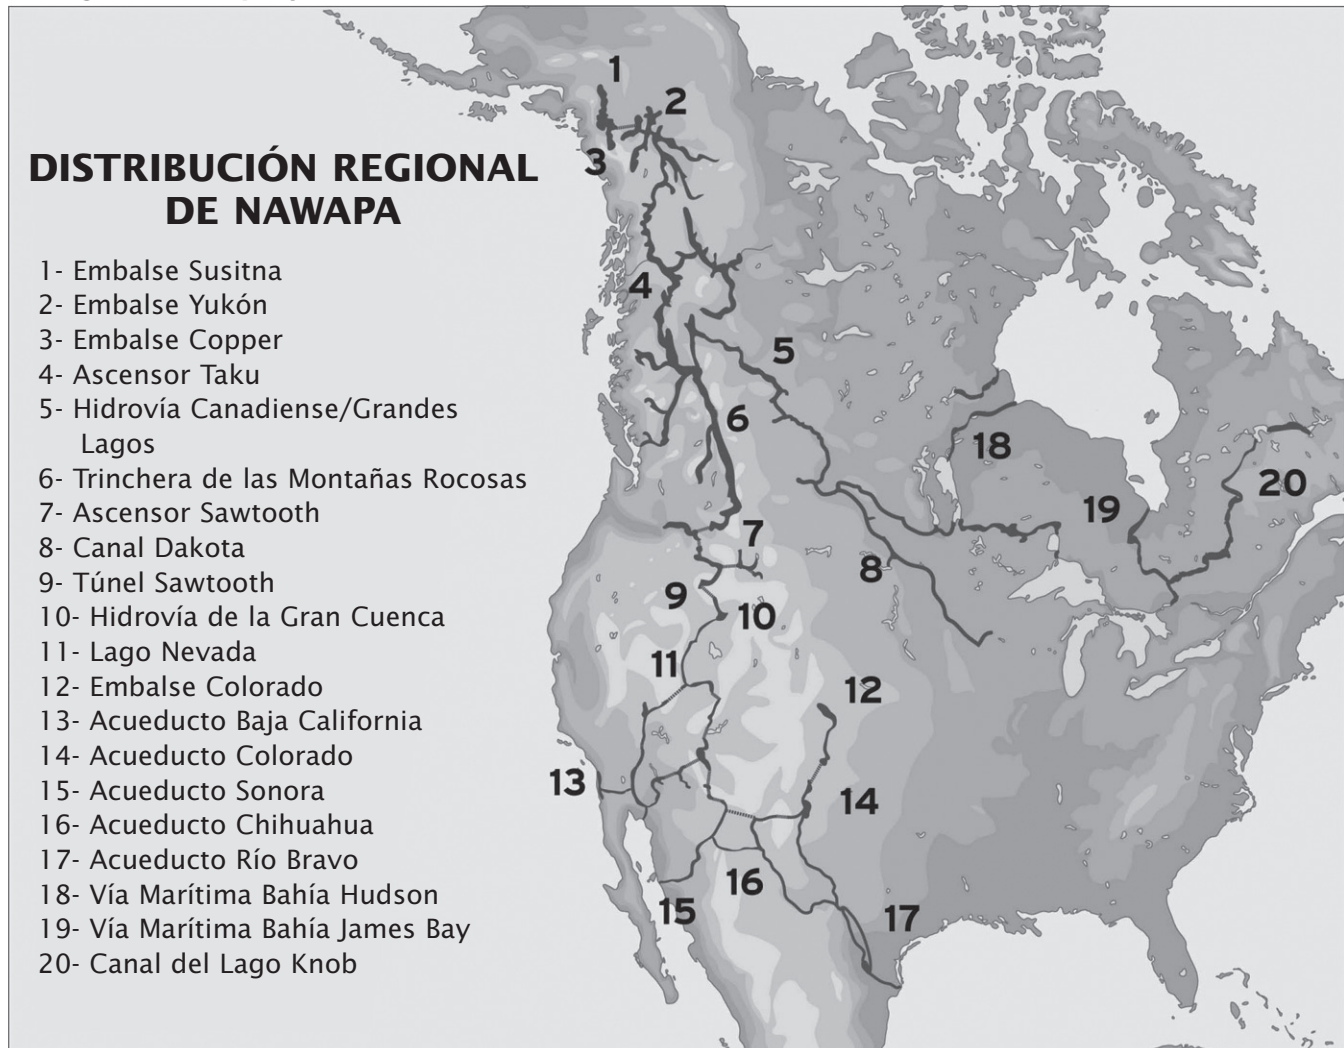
DISTRIBUCIÓN REGIONAL DE NAWAPA

1- Embalse Susitna
2- Embalse Yukón
3- Embalse Copper
4- Ascensor Taku
5- Hidrovía Canadiense/Grandes Lagos
6- Trinchera de las Montañas Rocosas
7- Ascensor Sawtooth
8- Canal Dakota
9- Túnel Sawtooth
10- Hidrovía de la Gran Cuenca
11- Lago Nevada
12- Embalse Colorado
13- Acueducto Baja California
14- Acueducto Colorado
15- Acueducto Sonora
16- Acueducto Chihuahua
17- Acueducto Río Bravo
18- Vía Marítima Bahía Hudson
19- Vía Marítima Bahía James Bay
20- Canal del Lago Knob

1
2
3
4
5
6
7
8
9
10
11
12
13
14
15
16
17
18
19
20